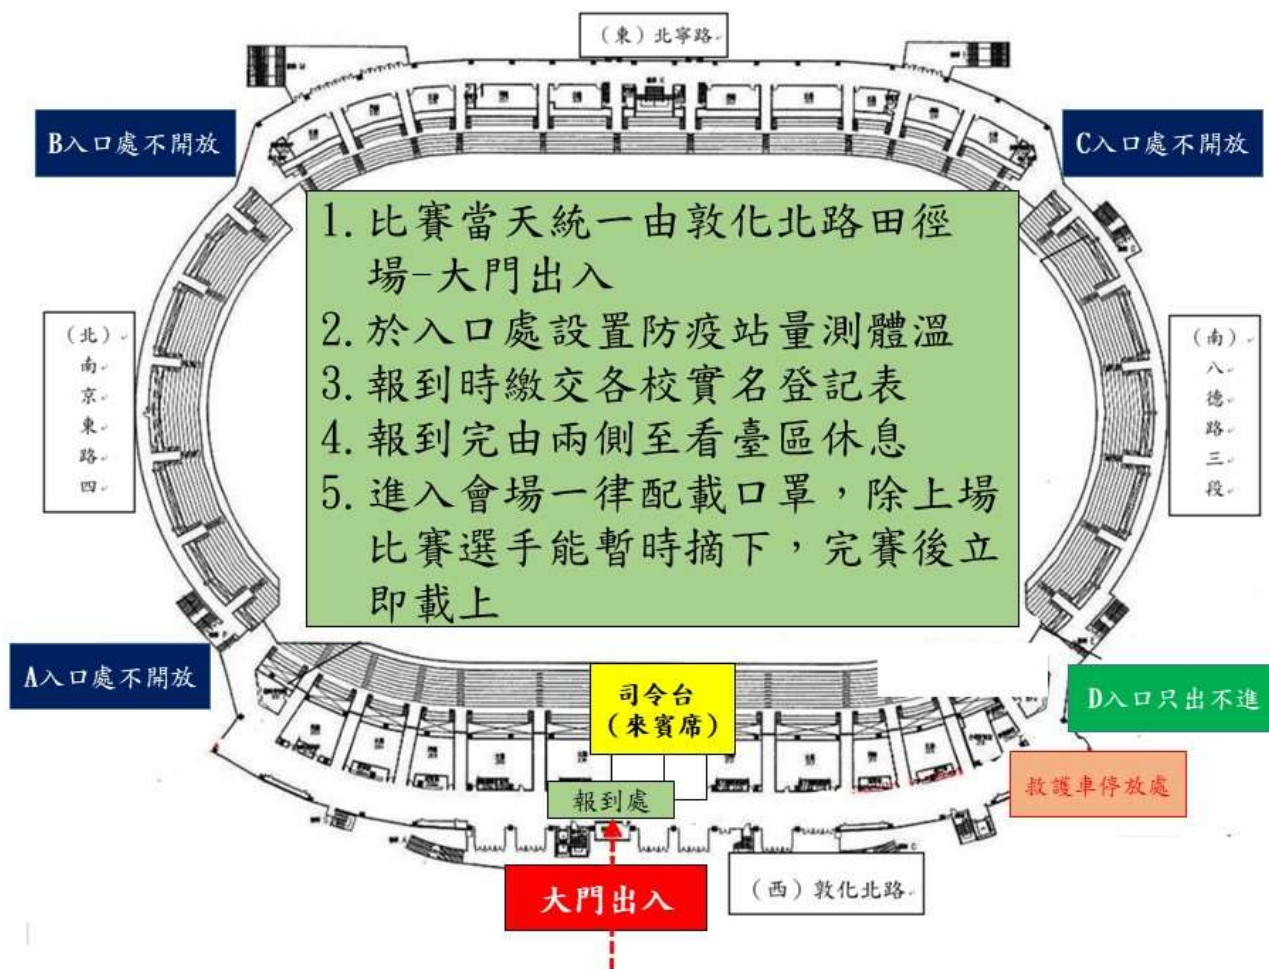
（東）北寧路

B入口處不開放

C入口處不開放

1. 比賽當天統一由敦化北路田徑場-大門出入
2. 於入口處設置防疫站量測體溫
3. 報到時繳交各校實名登記表
4. 報到完由兩側至看臺區休息
5. 進入會場一律配載口罩，除上場比賽選手能暫時摘下，完賽後立即載上

（北）南京東路四

（南）八德路三段

A入口處不開放

司令台（來賓席）

D入口只出不進

報到處

救護車停放處

大門出入

（西）敦化北路